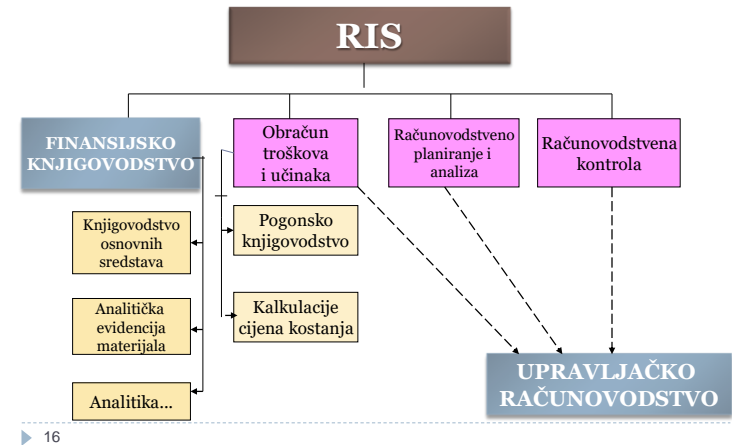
RIS

FINANSIJSKO KNJIGOVODSTVO

Obračun troškova i učinaka

Računovodstveno planiranje i analiza

Računovodstvena kontrola

Knjigovodstvo osnovnih sredstava

Analitička evidencija materijala

Analitika...

Pogonsko knjigovodstvo

Kalkulacije cijena kostanja

UPRAVLJAČKO RAČUNOVODSTVO

16